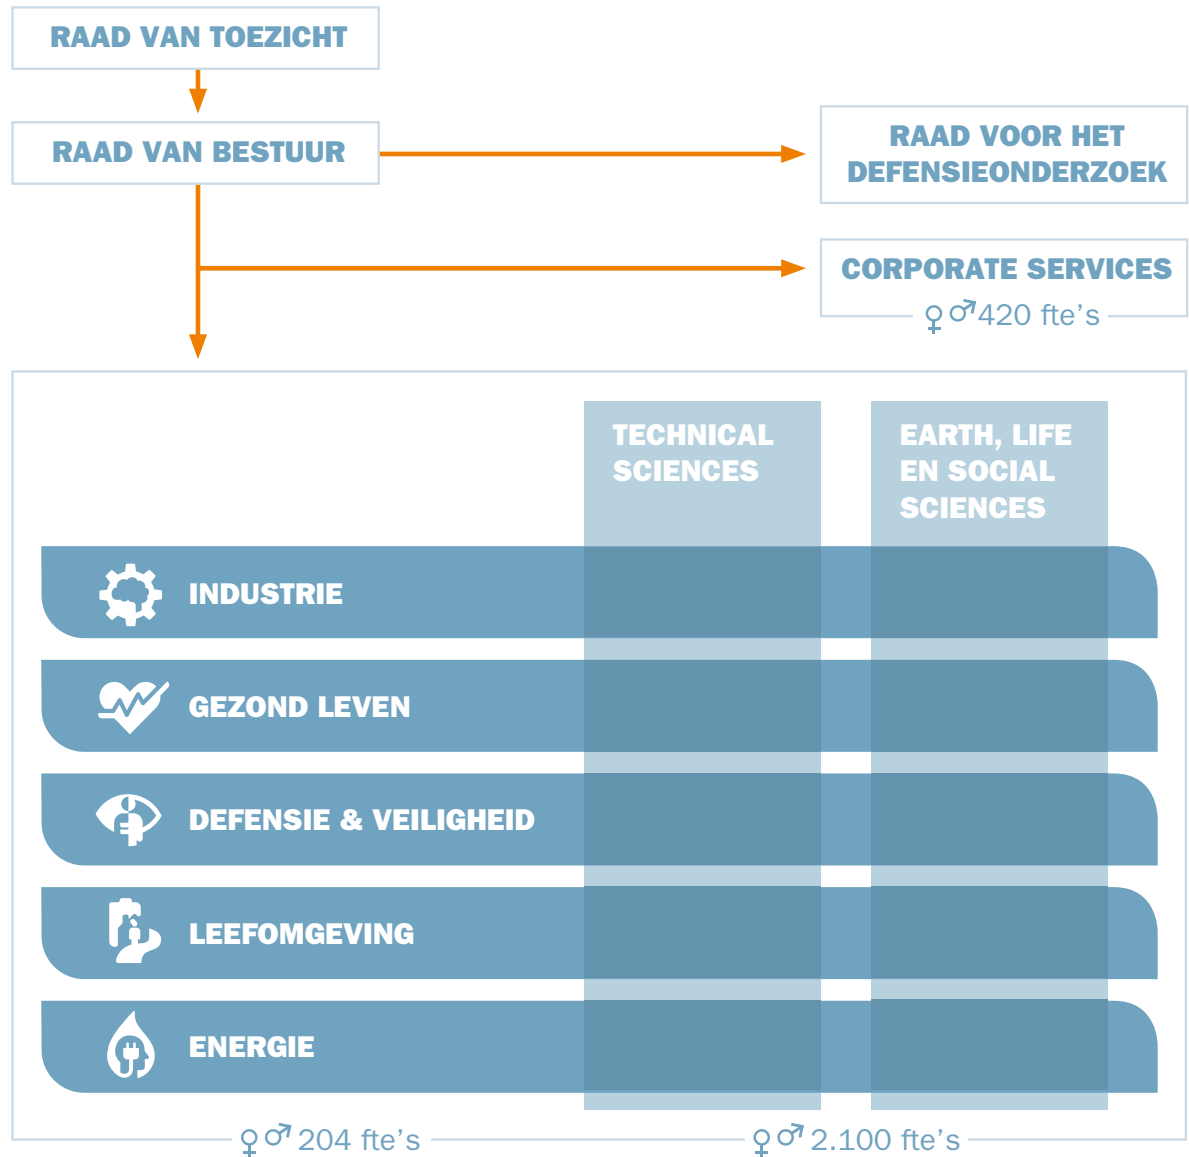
RAAD VAN TOEZICHT

RAAD VAN BESTUUR

RAAD VOOR HET DEFENSIEONDERZOEK

CORPORATE SERVICES

♀♂420 fte's

TECHNICAL SCIENCES

EARTH, LIFE EN SOCIAL SCIENCES

INDUSTRIE

GEZOND LEVEN

DEFENSIE & VEILIGHEID

LEEFOMGEVING

ENERGIE

♀♂204 fte's

♀♂2.100 fte's